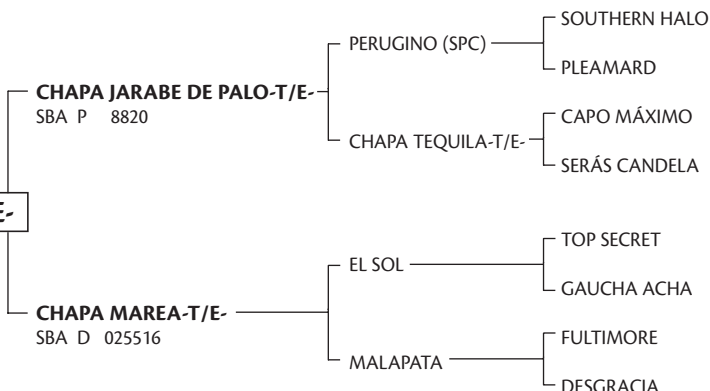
CHAPA JARABE DE PALO-T/E-
SBA P 8820

PERUGINO (SPC)

SOUTHERN HALO

PLEAMARD

CHAPA TEQUILA-T/E-

CAPO MÁXIMO

SERÁS CANDELA

E-

CHAPA MAREA-T/E-
SBA D 025516

EL SOL

TOP SECRET

GAUCHA ACHA

MALAPATA

FULTIMORE

DESGRACIA